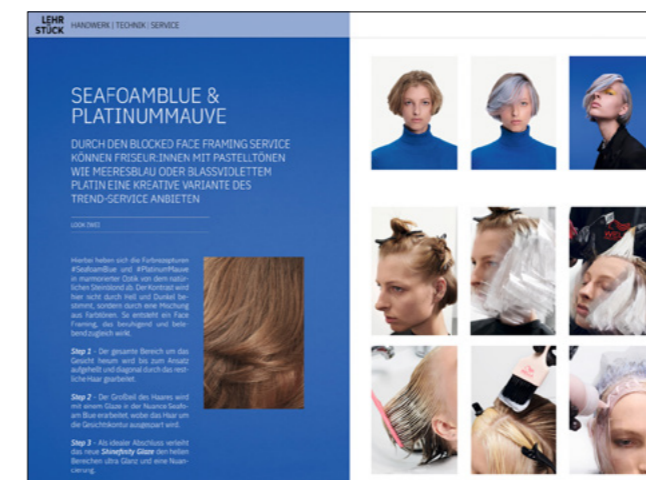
LEHR STÜCK HANDWERK | TECHNIK | SERVICE

SEAFOAMBLUE & PLATINUMMAUVE

DURCH DEN BLOCKED FACE FRAMING SERVICE KÖNNEN FRISEUR:INNEN MIT PASTELLTÖNEN WIE MEERESBLAU ODER BLASSVIOLETTEM PLATIN EINE KREATIVE VARIANTE DES TREND-SERVICE ANBIETEN

LOOK ZWEI

Hierbei heben sich die Farbrezepturen #SeafoamBlue und #PlatinumMauve in marmorierter Optik von dem natürlichen Steinblond ab. Der Kontrast wird hier nicht durch Hell und Dunkel bestimmt, sondern durch eine Mischung aus Farbtönen. So entsteht ein Face Framing, das beruhigend und belebend zugleich wirkt.

Step 1 - Der gesamte Bereich um das Gesicht herum wird bis zum Ansatz aufgehellt und diagonal durch das restliche Haar gearbeitet.

Step 2 - Der Großteil des Haares wird mit einem Glaze in der Nuance Seafoam Blue erarbeitet, wobei das Haar um die Gesichtskontur ausgespart wird.

Step 3 - Als idealer Abschluss verleiht das neue Shinefinity Glaze den hellen Bereichen ultra Glanz und eine Nuancierung.